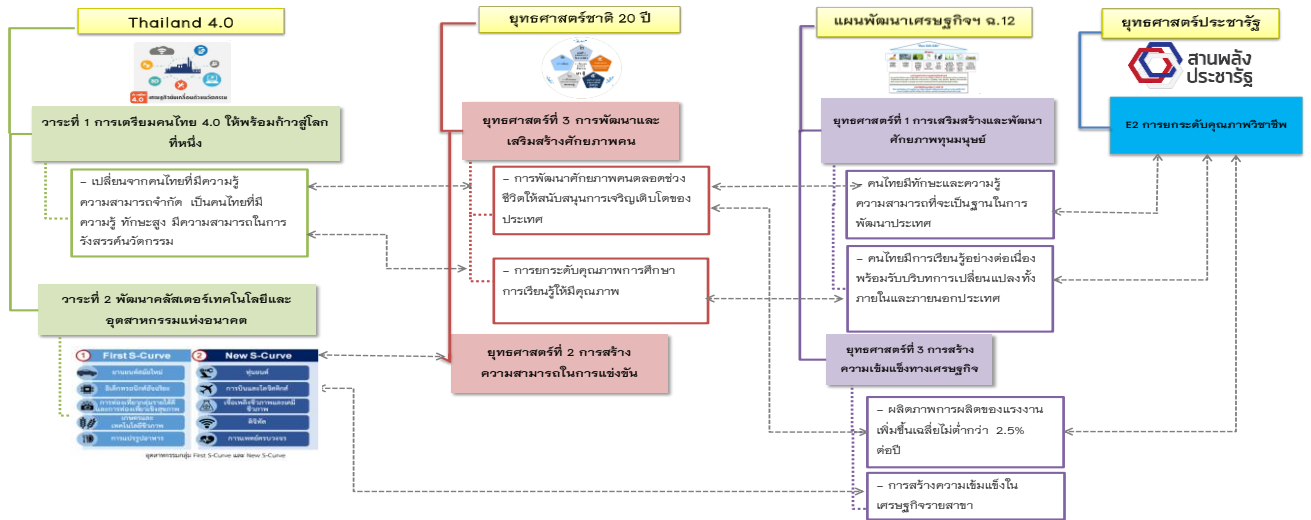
Thailand 4.0

4.0

วาระที่ 1 การเตรียมคนไทย 4.0 ให้พร้อมก้าวสู่โลกที่หนึ่ง

– เปลี่ยนจากคนไทยที่มีความรู้ ความสามารถจำกัด เป็นคนไทยที่มีความรู้ ทักษะสูง มีความสามารถในการรังสรรค์นวัตกรรม

วาระที่ 2 พัฒนาคลัสเตอร์เทคโนโลยีและอุตสาหกรรมแห่งอนาคต

First S-Curve

New S-Curve

อุตสาหกรรมกลุ่ม First S-Curve และ New S-Curve

ยุทธศาสตร์ชาติ 20 ปี

ยุทธศาสตร์ที่ 3 การพัฒนาและเสริมสร้างศักยภาพคน

– การพัฒนาศักยภาพคนตลอดช่วงชีวิตให้สนับสนุนการเจริญเติบโตของประเทศ

– การยกระดับคุณภาพการศึกษาการเรียนรู้ให้มีคุณภาพ

ยุทธศาสตร์ที่ 2 การสร้างความสามารถในการแข่งขัน

แผนพัฒนาเศรษฐกิจฯ ฉ.12

ยุทธศาสตร์ที่ 1 การเสริมสร้างและพัฒนาศักยภาพทุนมนุษย์

– คนไทยมีทักษะและความรู้ ความสามารถที่จะเป็นฐานในการพัฒนาประเทศ

– คนไทยมีการเรียนรู้อย่างต่อเนื่องพร้อมรับบริบททการเปลี่ยนแปลงทั้งภายในและภายนอกประเทศ

ยุทธศาสตร์ที่ 3 การสร้างความเข้มแข็งทางเศรษฐกิจ

– ผลิตภาพการผลิตของแรงงานเพิ่มขึ้นเฉลี่ยไม่ต่ำกว่า 2.5% ต่อปี

– การสร้างความเข้มแข็งในเศรษฐกิจรายสาขา

ยุทธศาสตร์ประชารัฐ

สานพลังประชารัฐ

E2 การยกระดับคุณภาพวิชาชีพ